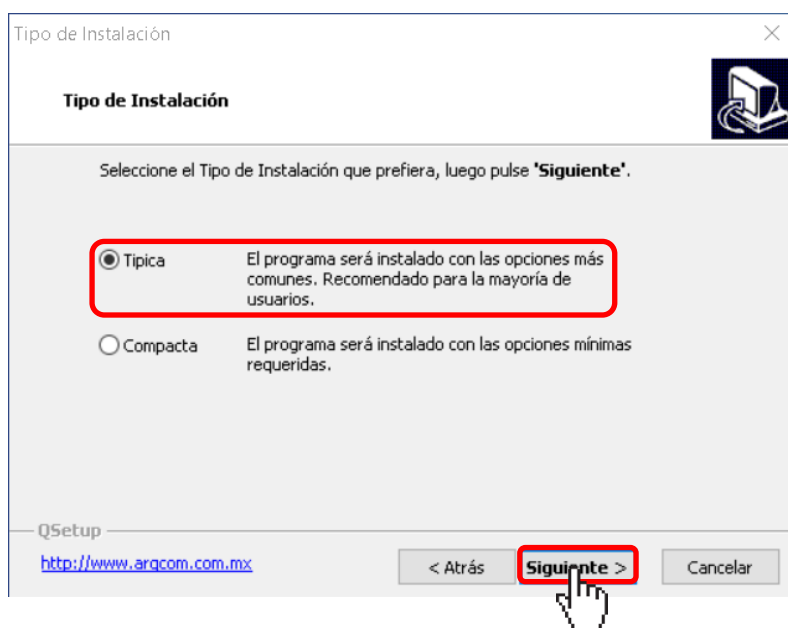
Tipo de Instalación

Tipo de Instalación

Seleccione el Tipo de Instalación que prefiera, luego pulse 'Siguiente'.

Tipica El programa será instalado con las opciones más comunes. Recomendado para la mayoría de usuarios.

Compacta El programa será instalado con las opciones mínimas requeridas.

QSetup

http://www.arqcom.com.mx

< Atrás

Siguiente >

Cancelar